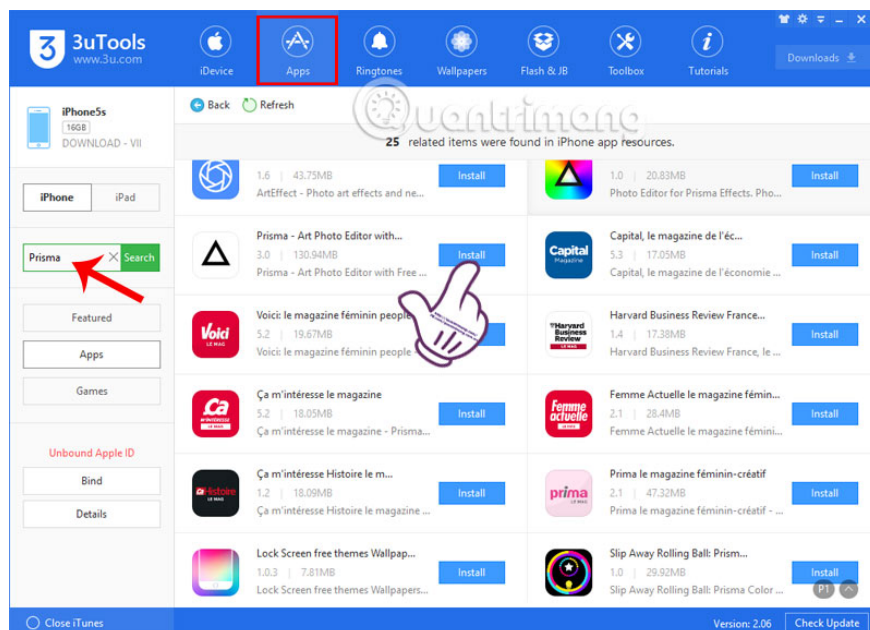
3uTools
www.3u.com

iDevice
Apps
Ringtones
Wallpapers
Flash & JB
Toolbox
Tutorials
Downloads

iPhone5s
16GB
DOWNLOAD - VII

Back
Refresh
Quantrimang

25 related items were found in iPhone app resources.

iPhone
iPad

Prisma
Search

Featured
Apps
Games

Unbound Apple ID
Bind
Details

1.6 | 43.75MB
ArtEffect - Photo art effects and ne...
Install

1.0 | 20.83MB
Photo Editor for Prisma Effects. Pho...
Install

Prisma - Art Photo Editor with...
3.0 | 130.94MB
Prisma - Art Photo Editor with Free ...
Install

Capital, le magazine de l'éc...
5.3 | 17.05MB
Capital, le magazine de l'économie ...
Install

Voici: le magazine féminin people
5.2 | 19.67MB
Voici: le magazine féminin people ...

Harvard Business Review France...
1.4 | 17.38MB
Harvard Business Review France, le ...
Install

Ça m'intéresse le magazine
5.2 | 18.05MB
Ça m'intéresse le magazine - Prisma...
Install

Femme Actuelle le magazine fémin...
2.1 | 28.4MB
Femme Actuelle le magazine fémini...
Install

Ça m'intéresse Histoire le m...
1.2 | 18.09MB
Ça m'intéresse Histoire le magazine ...
Install

Prima le magazine féminin-créatif
2.1 | 47.32MB
Prima le magazine féminin-créatif ...
Install

Lock Screen free themes Wallpap...
1.0.3 | 7.81MB
Lock Screen free themes Wallpapers...
Install

Slip Away Rolling Ball: Prism...
1.0 | 29.92MB
Slip Away Rolling Ball: Prisma Color ...
Install

P1

Close iTunes
Version: 2.06
Check Update